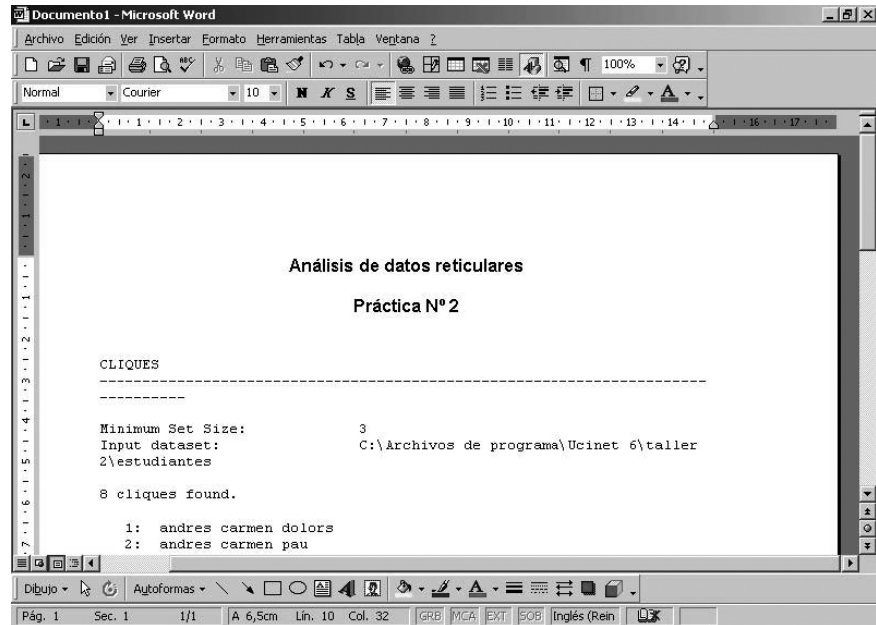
Documento1 - Microsoft Word

Archivo Edición Ver Insertar Formato Herramientas Tabla Ventana ?

100%

Normal Courier 10 N K S

Análisis de datos reticulares

Práctica Nº 2

CLIQUES
------------------------------------------------------------------------------

Minimum Set Size: 3
Input dataset: C:\Archivos de programa\Ucinet 6\taller 2\estudiantes

8 cliques found.

1: andres carmen dolors
2: andres carmen pau

Dibujo Autoformas

Pág. 1 Sec. 1 1/1 A 6,5cm Lín. 10 Col. 32 GRB MCA EXT SOB Inglés (Rein